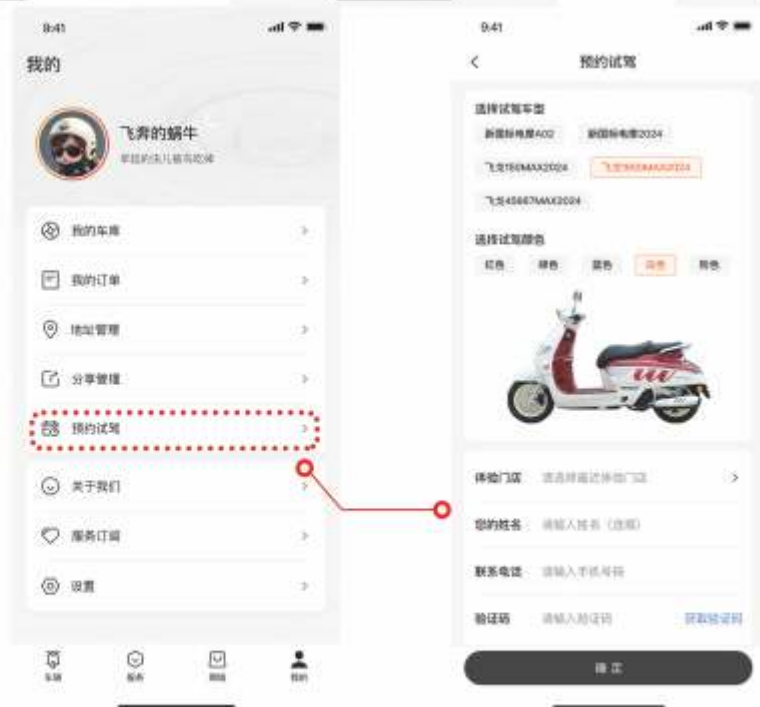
9:41

我的

飞奔的蜗牛

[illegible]

我的车库

我的订单

地址管理

分享管理

预约试驾

关于我们

服务订阅

设置

车辆 服务 商城 我的

9:41

预约试驾

选择试驾车型

新国标电摩A02 新国标电摩2024

飞戈160MAX2024 飞戈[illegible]MAX2024

飞戈45667MAX2024

选择试驾颜色

红色 绿色 蓝色 白色 黑色

体验门店 请选择最近体验门店

您的姓名 请输入姓名（选填）

联系电话 请输入手机号码

验证码 请输入验证码 获取验证码

确 定